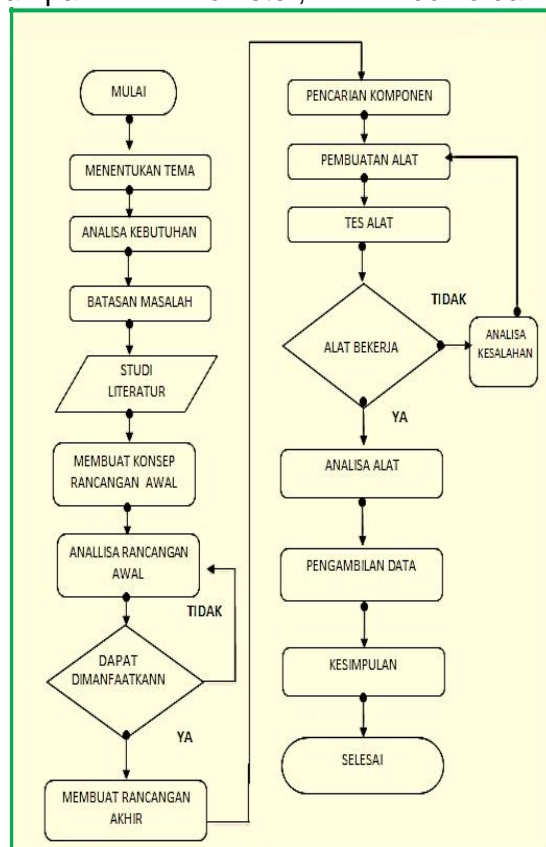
MULAI

MENENTUKAN TEMA

ANALISA KEBUTUHAN

BATASAN MASALAH

STUDI LITERATUR

MEMBUAT KONSEP RANCANGAN AWAL

ANALLISA RANCANGAN AWAL

TIDAK

DAPAT DIMANFAATKANN

YA

MEMBUAT RANCANGAN AKHIR

PENCARIAN KOMPONEN

PEMBUATAN ALAT

TES ALAT

TIDAK

ALAT BEKERJA

ANALISA KESALAHAN

YA

ANALISA ALAT

PENGAMBILAN DATA

KESIMPULAN

SELESAI